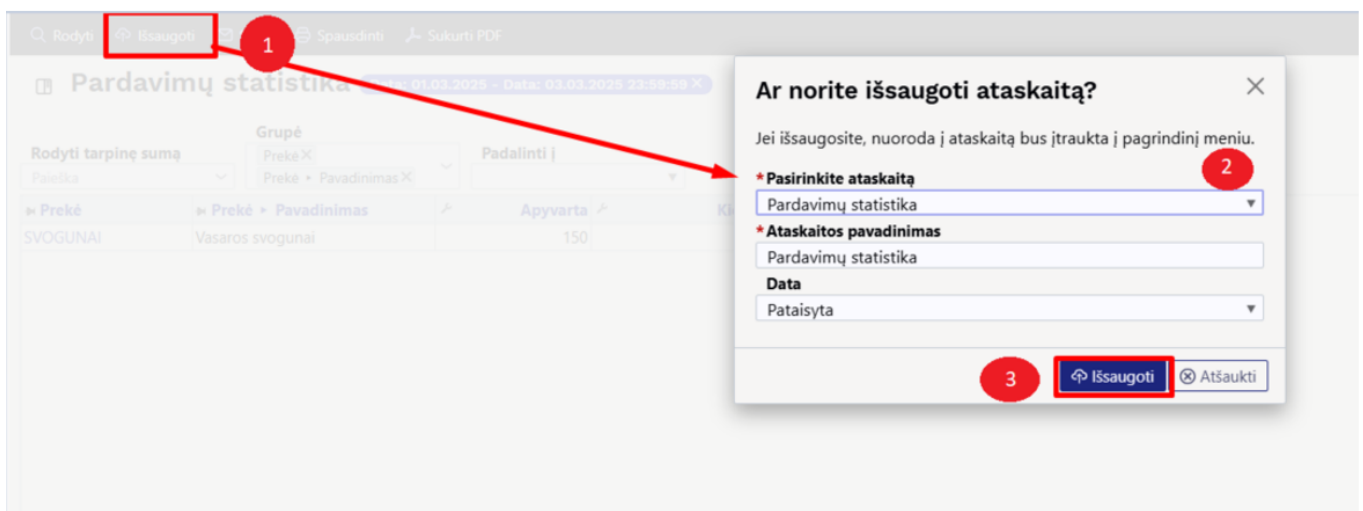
Rodyti Išsaugoti Spausdinti Sukurti PDF

1

Pardavimų statistika Data: 01.03.2025 - Data: 03.03.2025 23:59:59

Rodyti tarpinę sumą
Paieška

Grupė
Prekė
Prekė ▸ Pavadinimas

Padalinti į

| Prekė | Prekė ▸ Pavadinimas | Apyvarta | Ki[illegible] |
|---|---|---|---|
| SVOGUNAI | Vasaros svogunai | 150 | |

Ar norite išsaugoti ataskaitą?

Jei išsaugosite, nuoroda į ataskaitą bus įtraukta į pagrindinį meniu.

2

* Pasirinkite ataskaitą
Pardavimų statistika

* Ataskaitos pavadinimas
Pardavimų statistika

Data
Pataisyta

3

Išsaugoti Atšaukti